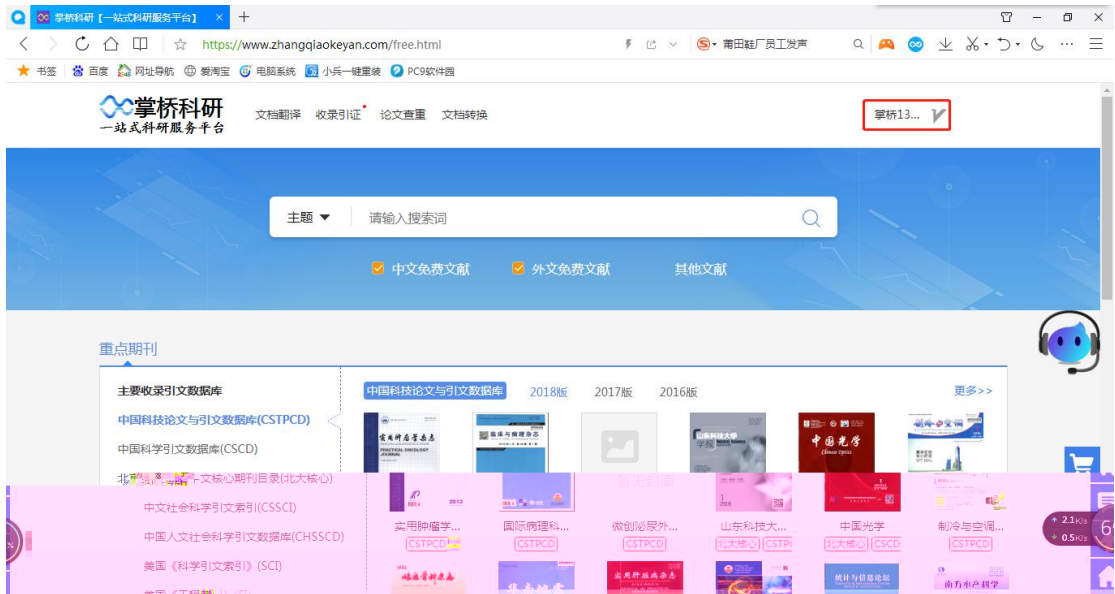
掌桥科研【一站式科研服务平台】 ×
+
https://www.zhangqiaokeyan.com/free.html
莆田鞋厂员工发声
书签 百度 网址导航 爱淘宝 电脑系统 小兵一键重装 PC9软件园

掌桥科研
一站式科研服务平台
文档翻译 收录引证 论文查重 文档转换
掌桥13...

主题 ▼ 请输入搜索词

中文免费文献 外文免费文献 其他文献

重点期刊

主要收录引文数据库
中国科技论文与引文数据库(CSTPCD)
中国科学引文数据库(CSCD)
北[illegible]文核心期刊目录(北大核心)
中文社会科学引文索引(CSSCI)
中国人文社会科学引文数据库(CHSSCD)
美国《科学引文索引》(SCI)
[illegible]

中国科技论文与引文数据库 2018版 2017版 2016版 更多>>

实用肿瘤学... CSTPCD
国际病理科... CSTPCD
微创泌尿外... CSTPCD
山东科技大... 北大核心 CSTPC
中国光学 北大核心 CSCD
制冷与空调... CSTPCD

2.1K/s
0.5K/s